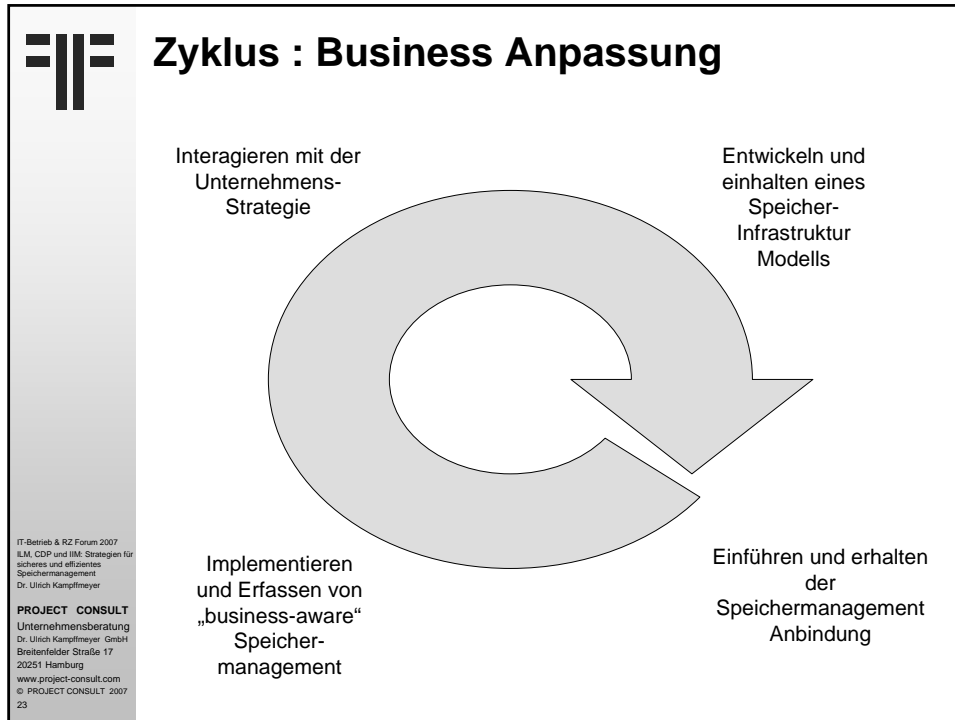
Zyklus : Business Anpassung

Interagieren mit der Unternehmens-Strategie

Entwickeln und einhalten eines Speicher-Infrastruktur Modells

Implementieren und Erfassen von „business-aware“ Speicher-management

Einführen und erhalten der Speichermanagement Anbindung

IT-Betrieb & RZ Forum 2007
ILM, CDP und IIM: Strategien für sicheres und effizientes Speichermanagement
Dr. Ulrich Kampffmeyer

PROJECT CONSULT
Unternehmensberatung
Dr. Ulrich Kampffmeyer GmbH
Breitenfelder Straße 17
20251 Hamburg
www.project-consult.com
© PROJECT CONSULT 2007
23